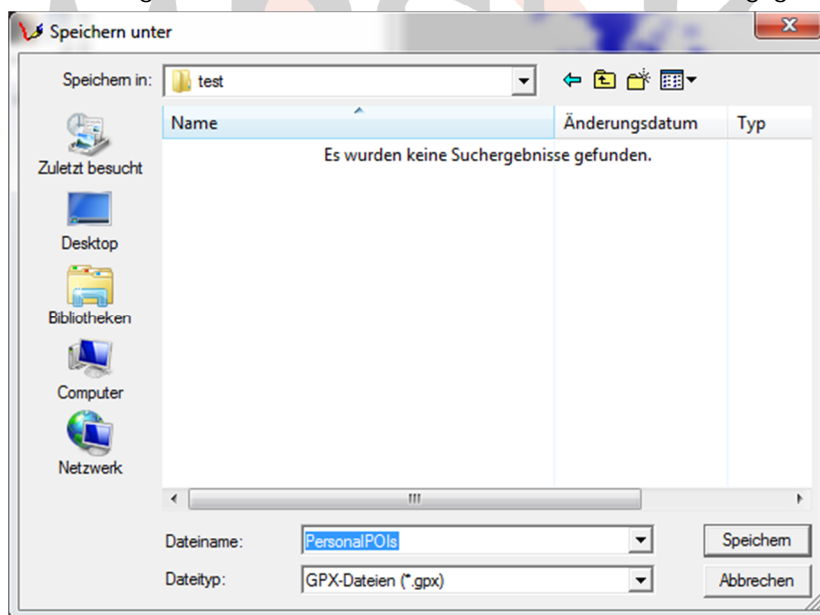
Speichern unter

Speichern in: test

Zuletzt besucht

Desktop

Bibliotheken

Computer

Netzwerk

| Name | Änderungsdatum | Typ |
|---|---|---|
| Es wurden keine Suchergebnisse gefunden. | | |

III

Dateiname: PersonalPOIs

Dateityp: GPX-Dateien (*.gpx)

Speichern

Abbrechen